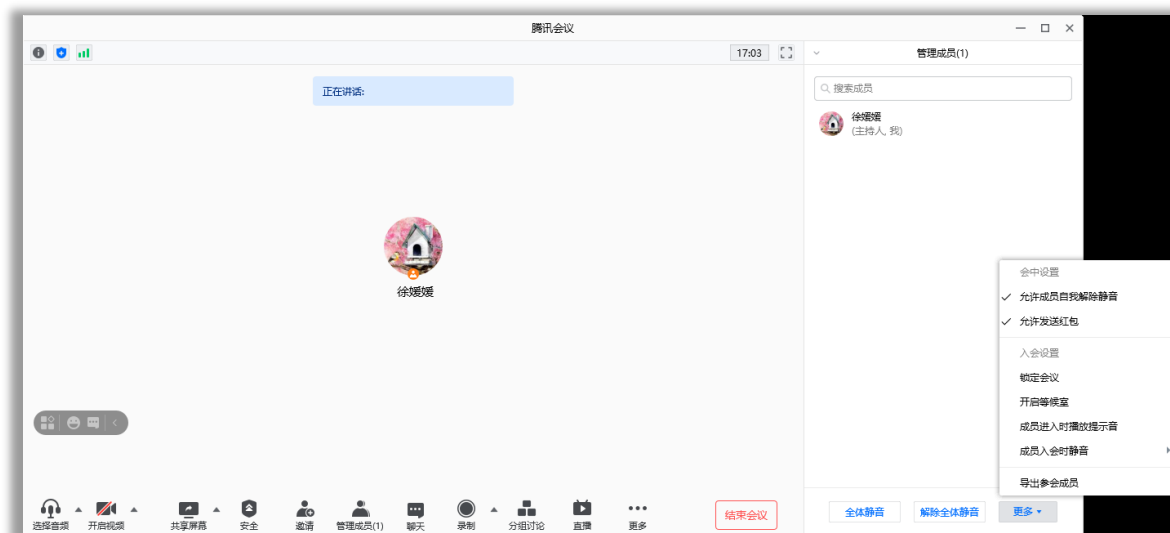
腾讯会议

17:03

正在讲话:

徐媛媛

管理成员(1)

搜索成员

徐媛媛
(主持人, 我)

会中设置
✓ 允许成员自我解除静音
✓ 允许发送红包
入会设置
锁定会议
开启等候室
成员进入时播放提示音
成员入会时静音
导出参会成员

全体静音
解除全体静音
更多

选择音频
开启视频
共享屏幕
安全
邀请
管理成员(1)
聊天
录制
分组讨论
直播
更多
结束会议